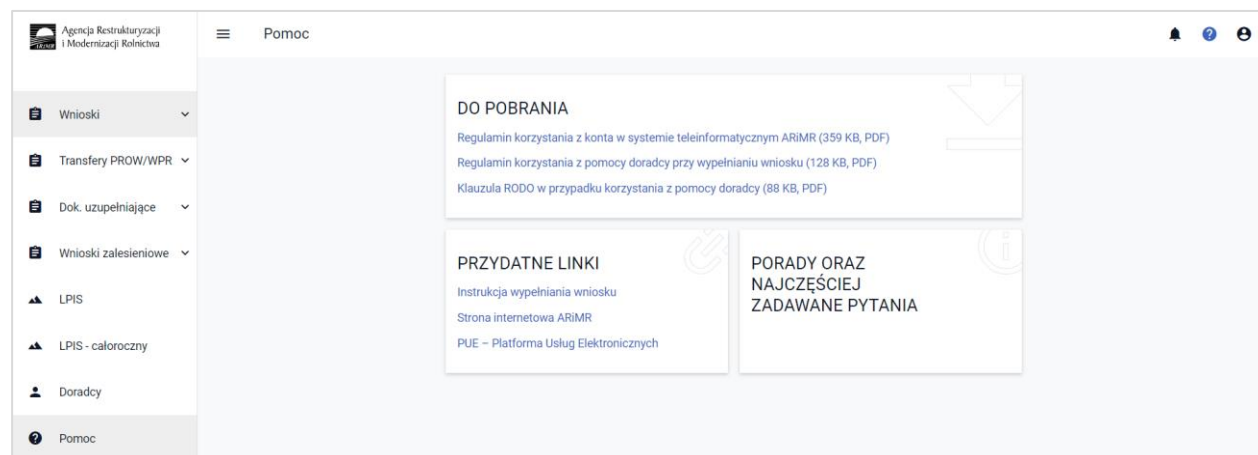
Agencja Restrukturyzacji i Modernizacji Rolnictwa

Pomoc

Wnioski

Transfery PROW/WPR

Dok. uzupełniające

Wnioski zalesieniowe

LPIS

LPIS - całoroczny

Doradcy

Pomoc

DO POBRANIA

Regulamin korzystania z konta w systemie teleinformatycznym ARiMR (359 KB, PDF)

Regulamin korzystania z pomocy doradcy przy wypełnianiu wniosku (128 KB, PDF)

Klauzula RODO w przypadku korzystania z pomocy doradcy (88 KB, PDF)

PRZYDATNE LINKI

Instrukcja wypełniania wniosku

Strona internetowa ARiMR

PUE – Platforma Usług Elektronicznych

PORADY ORAZ NAJCZĘŚCIEJ ZADAWANE PYTANIA